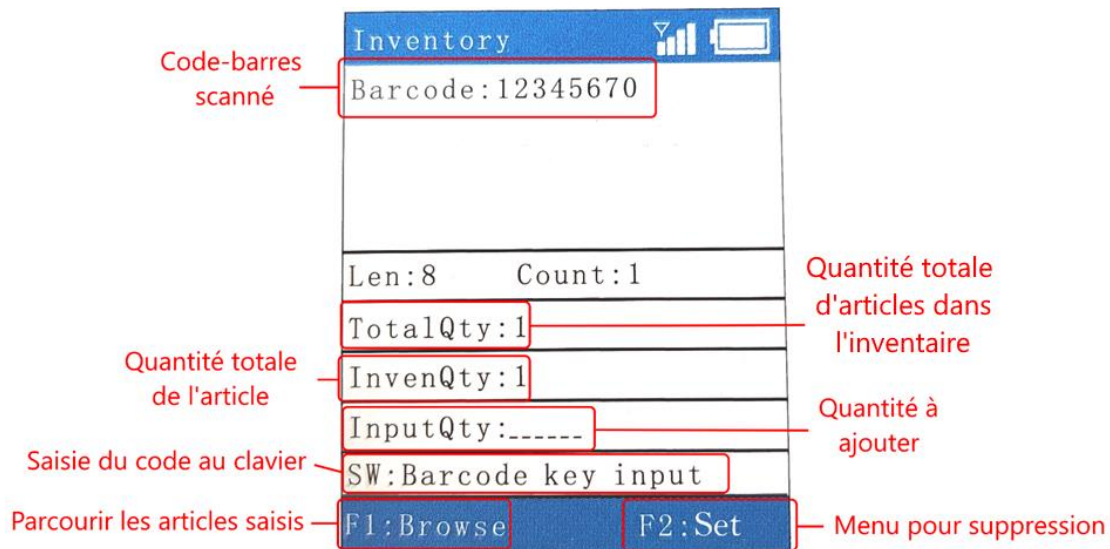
Inventory

Code-barres scanné

Barcode:12345670

Len:8 Count:1

Quantité totale d'articles dans l'inventaire

TotalQty:1

Quantité totale de l'article

InvenQty:1

InputQty:______

Quantité à ajouter

Saisie du code au clavier

SW:Barcode key input

Parcourir les articles saisis

F1:Browse

F2:Set

Menu pour suppression